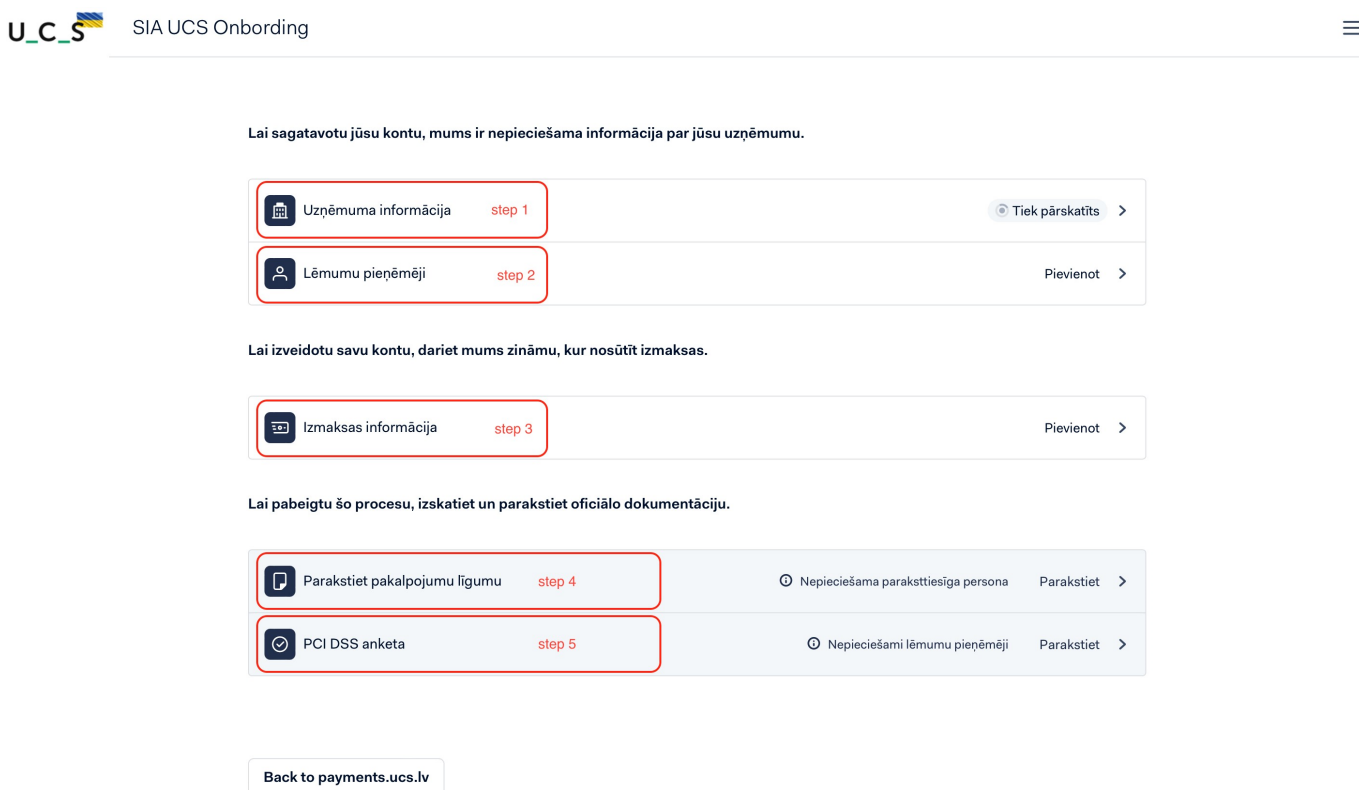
U_C_S SIA UCS Onbording

Lai sagatavotu jūsu kontu, mums ir nepieciešama informācija par jūsu uzņēmumu.

Uzņēmuma informācija step 1 Tiek pārskatīts

Lēmumu pieņēmēji step 2 Pievienot

Lai izveidotu savu kontu, dariet mums zināmu, kur nosūtīt izmaksas.

Izmaksas informācija step 3 Pievienot

Lai pabeigtu šo procesu, izskatiet un parakstiet oficiālo dokumentāciju.

Parakstiet pakalpojumu līgumu step 4 Nepieciešama paraksttiesīga persona Parakstiet

PCI DSS anketa step 5 Nepieciešami lēmumu pieņēmēji Parakstiet

Back to payments.ucs.lv